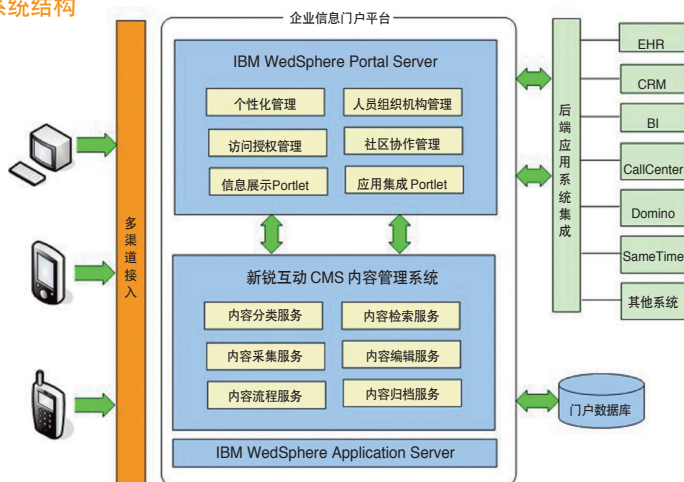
统结构

多渠道接入

企业信息门户平台

IBM WedSphere Portal Server

个性化管理

人员组织机构管理

访问授权管理

社区协作管理

信息展示Portlet

应用集成 Portlet

新锐互动 CMS 内容管理系统

内容分类服务

内容检索服务

内容采集服务

内容编辑服务

内容流程服务

内容归档服务

IBM WedSphere Application Server

后端应用系统集成

EHR

CRM

BI

CallCenter

Domino

SameTime

其他系统

门户数据库